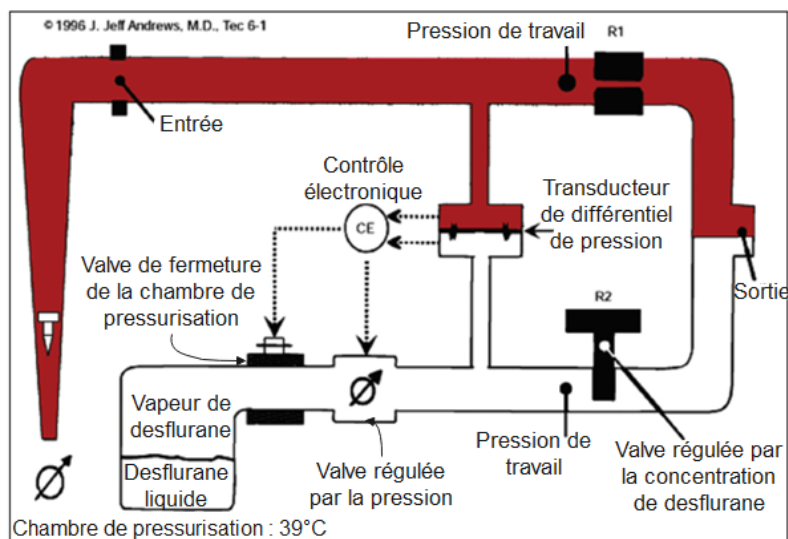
© 1996 J. Jeff Andrews, M.D., Tec 6-1

Pression de travail

R1

Entrée

Contrôle électronique

CE

Transducteur de différentiel de pression

Valve de fermeture de la chambre de pressurisation

Sortie

R2

Vapeur de desflurane

Desflurane liquide

Pression de travail

Valve régulée par la pression

Valve régulée par la concentration de desflurane

Chambre de pressurisation : 39°C